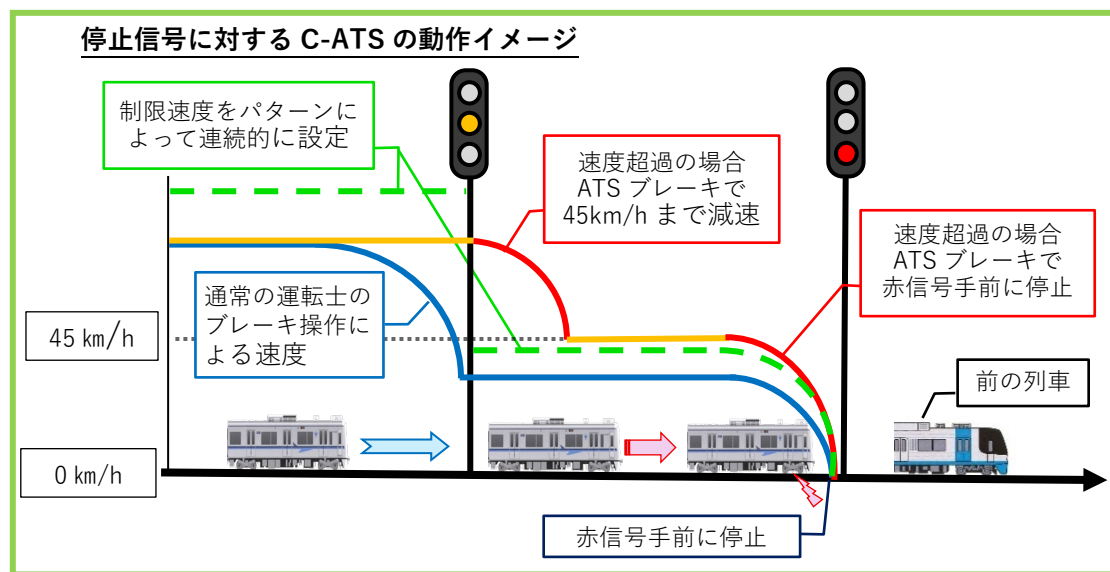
停止信号に対する C-ATS の動作イメージ

制限速度をパターンによって連続的に設定

速度超過の場合
ATS ブレーキで
45km/h まで減速

速度超過の場合
ATS ブレーキで
赤信号手前に停止

通常の運転士のブレーキ操作による速度

45 km/h

前の列車

0 km/h

赤信号手前に停止